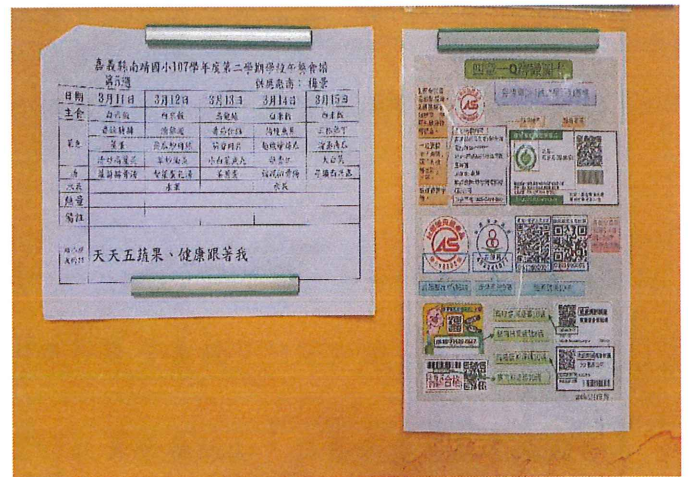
嘉義縣南靖國小107學年度第二學期學校午餐食譜
第6週　供應商：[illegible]

| 日期 | 3月11日 | 3月12日 | 3月13日 | 3月14日 | 3月15日 |
|---|---|---|---|---|---|
| 主食 | 白米飯 | 白米飯 | 糙米飯 | 白米飯 | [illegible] |
| 菜色 | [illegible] | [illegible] | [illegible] | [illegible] | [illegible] |
| | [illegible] | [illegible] | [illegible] | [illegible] | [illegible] |
| | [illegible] | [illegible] | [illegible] | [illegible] | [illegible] |
| 湯 | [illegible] | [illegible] | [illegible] | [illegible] | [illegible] |
| 水果 | | 水果 | | 水果 | |
| 熱量 | | | | | |
| 備註 | | | | | |

天天五蔬果、健康跟著我

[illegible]

AS

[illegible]